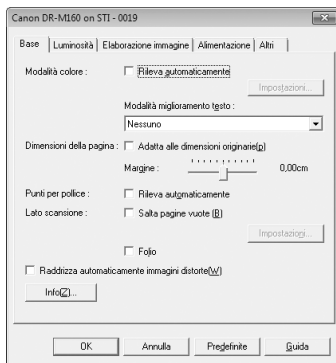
Canon DR-M160 on STI - 0019

Base | Luminosità | Elaborazione immagine | Alimentazione | Altri

Modalità colore : Rileva automaticamente

Impostazioni...

Modalità miglioramento testo :

Nessuno

Dimensioni della pagina : Adatta alle dimensioni originarie(p)

Margine : 0,00cm

Punti per pollice : Rileva automaticamente

Lato scansione : Salta pagine vuote (B)

Impostazioni...

Folio

Raddrizza automaticamente immagini distorte(W)

Info(Z)...

OK | Annulla | Predefinite | Guida